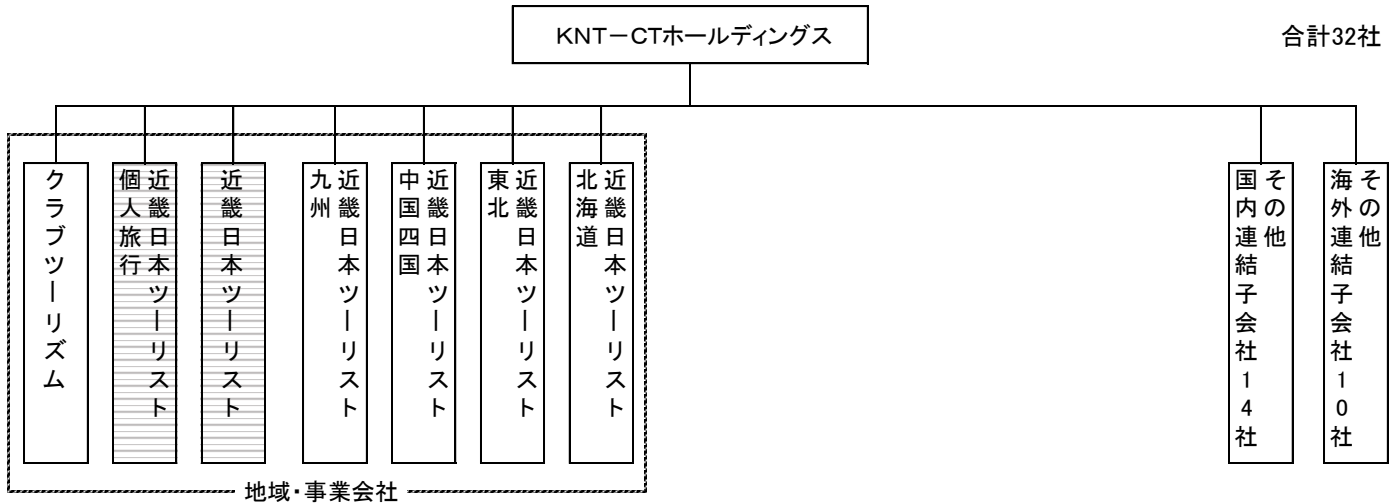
KNT－CTホールディングス

合計32社

クラブツーリズム

近畿日本ツーリスト個人旅行

近畿日本ツーリスト

近畿日本ツーリスト九州

近畿日本ツーリスト中国四国

近畿日本ツーリスト東北

近畿日本ツーリスト北海道

その他国内連結子会社14社

その他海外連結子会社10社

地域・事業会社